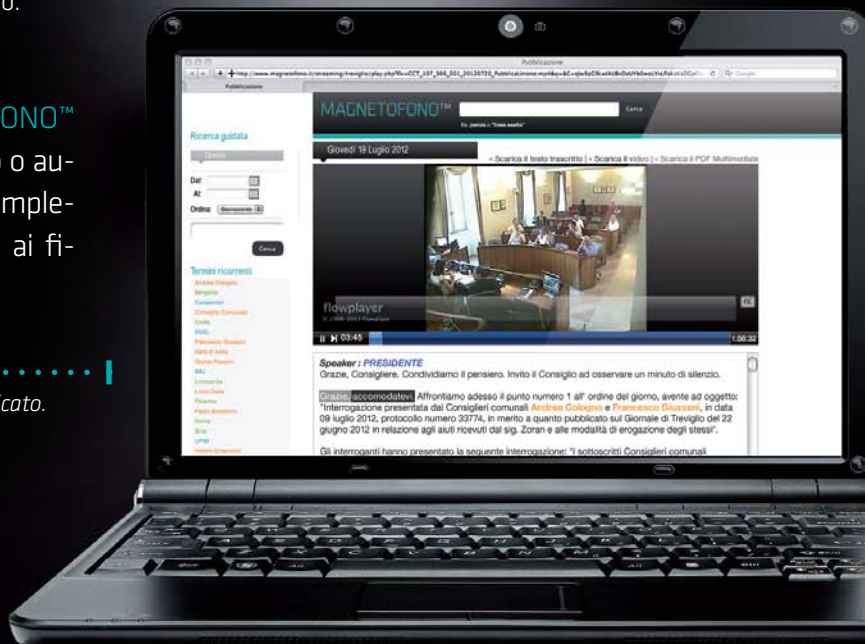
o.

ONO™
o au-
mple-
ai fi-

cato.

Pubblicazione

http://www.magnetofono.it/streaming/treviglio/play.php?fv=CCT_197_360_002_20120720_Pubblicazione.mp4&q=&C=ojw5oCl6

MAGNETOFONO™

Cerca

Es: parola o "frase esatta"

Ricerca guidata

Dal:

Al:

Ordina:

Cerca

Termini ricorrenti

Andrea Cologno

Consiglio Comunale

Giovedì 19 Luglio 2012

» Scarica il testo trascritto | » Scarica il video | » Scarica il PDF Multimediale

flowplayer

03:45

1:08:32

Speaker : PRESIDENTE

Grazie, Consigliere. Condividiamo il pensiero. Invito il Consiglio ad osservare un minuto di silenzio.

Grazie, accomodatevi. Affrontiamo adesso il punto numero 1 all' ordine del giorno, avente ad oggetto: "Interrogazione presentata dai Consiglieri comunali Andrea Cologno e Francesco Giussani, in data 09 luglio 2012, protocollo numero 33774, in merito a quanto pubblicato sul Giornale di Treviglio del 22 giugno 2012 in relazione agli aiuti ricevuti dal sig. Zoran e alle modalità di erogazione degli stessi".

Gli interroganti hanno presentato la seguente interrogazione: "I sottoscritti Consiglieri comunali